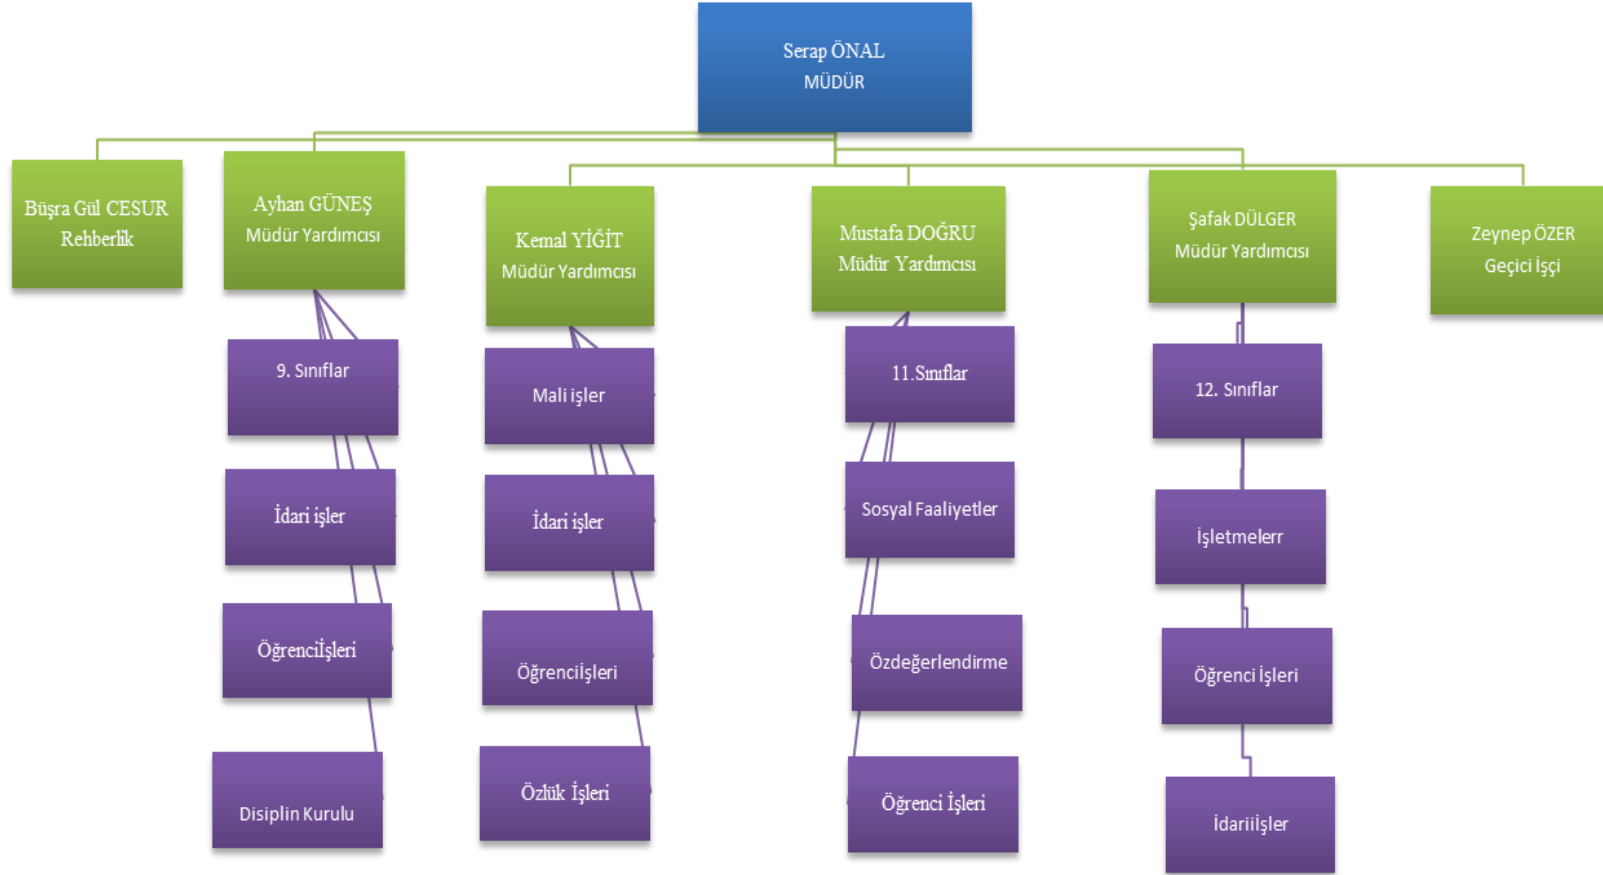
Serap ÖNAL
MÜDÜR

Büşra Gül CESUR
Rehberlik

Ayhan GÜNEŞ
Müdür Yardımcısı

Kemal YİĞİT
Müdür Yardımcısı

Mustafa DOĞRU
Müdür Yardımcısı

Şafak DÜLGER
Müdür Yardımcısı

Zeynep ÖZER
Geçici İşçi

9. Sınıflar

İdari işler

Öğrenciİşleri

Disiplin Kurulu

Mali işler

İdari işler

Öğrenciİşleri

Özlük İşleri

11.Sınıflar

Sosyal Faaliyetler

Özdeğerlendirme

Öğrenci İşleri

12. Sınıflar

İşletmelerr

Öğrenci İşleri

İdariişler